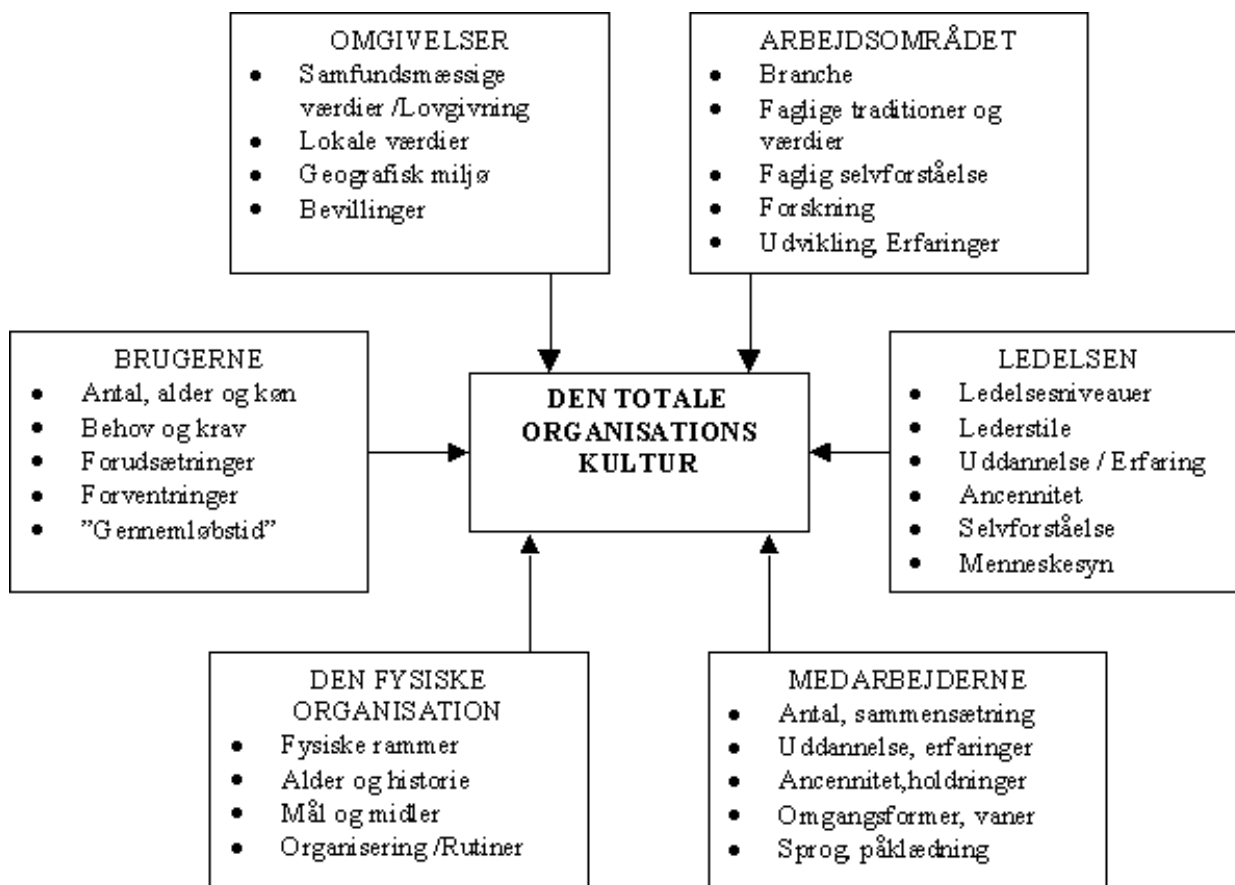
OMGIVELSER
- Samfundsmæssige værdier /Lovgivning
- Lokale værdier
- Geografisk miljø
- Bevillinger

ARBEJDSOMRÅDET
- Branche
- Faglige traditioner og værdier
- Faglig selvforståelse
- Forskning
- Udvikling, Erfaringer

BRUGERNE
- Antal, alder og køn
- Behov og krav
- Forudsætninger
- Forventninger
- "Gennemløbstid"

DEN TOTALE ORGANISATIONS KULTUR

LEDELSEN
- Ledelsesniveauer
- Lederstile
- Uddannelse / Erfaring
- Ancennitet
- Selvforståelse
- Menneskesyn

DEN FYSISKE ORGANISATION
- Fysiske rammer
- Alder og historie
- Mål og midler
- Organisering /Rutiner

MEDARBEJDERNE
- Antal, sammensætning
- Uddannelse, erfaringer
- Ancennitet,holdninger
- Omgangsformer, vaner
- Sprog, påklædning